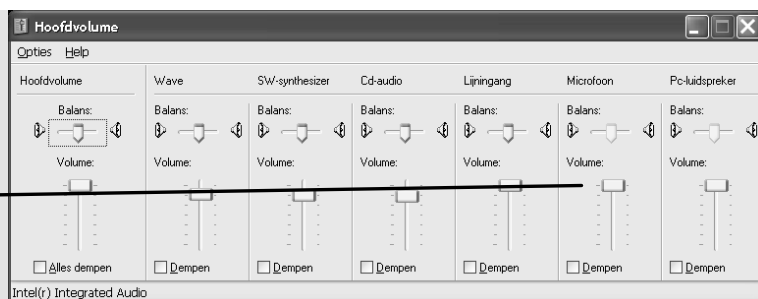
Hoofdvolume

Opties Help

| Hoofdvolume | Wave | SW-synthesizer | Cd-audio | Lijningang | Microfoon | Pc-luidspreker |
|---|---|---|---|---|---|---|
| Balans: | Balans: | Balans: | Balans: | Balans: | Balans: | Balans: |
| Volume: | Volume: | Volume: | Volume: | Volume: | Volume: | Volume: |
| Alles dempen | Dempen | Dempen | Dempen | Dempen | Dempen | Dempen |

Intel(r) Integrated Audio